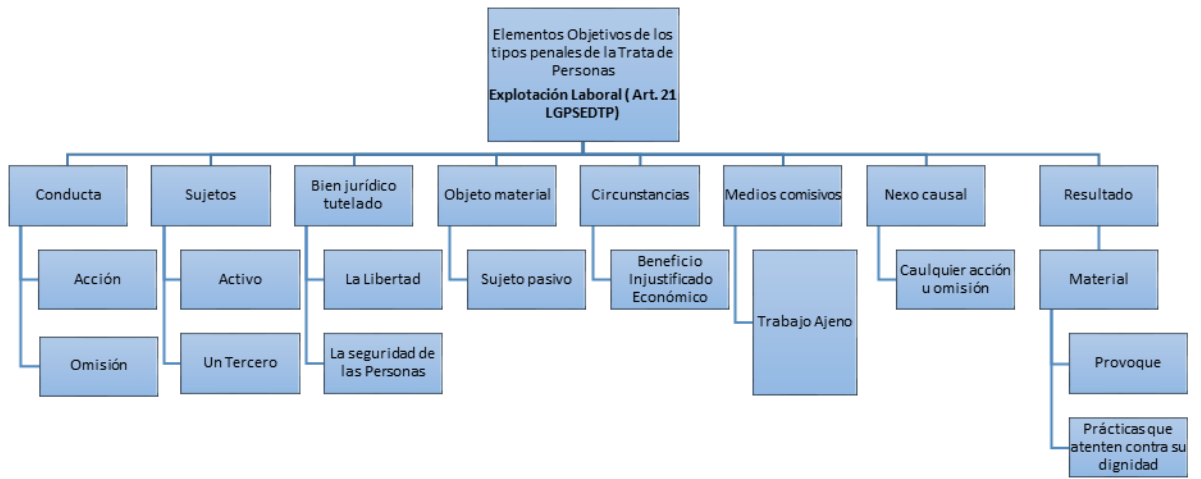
Elementos Objetivos de los tipos penales de la Trata de Personas
Explotación Laboral ( Art. 21 LGPSEDTP)

Conducta
Acción
Omisión

Sujetos
Activo
Un Tercero

Bien jurídico tutelado
La Libertad
La seguridad de las Personas

Objeto material
Sujeto pasivo

Circunstancias
Beneficio Injustificado Económico

Medios comisivos
Trabajo Ajeno

Nexo causal
Caulquier acción u omisión

Resultado
Material
Provoque
Prácticas que atenten contra su dignidad